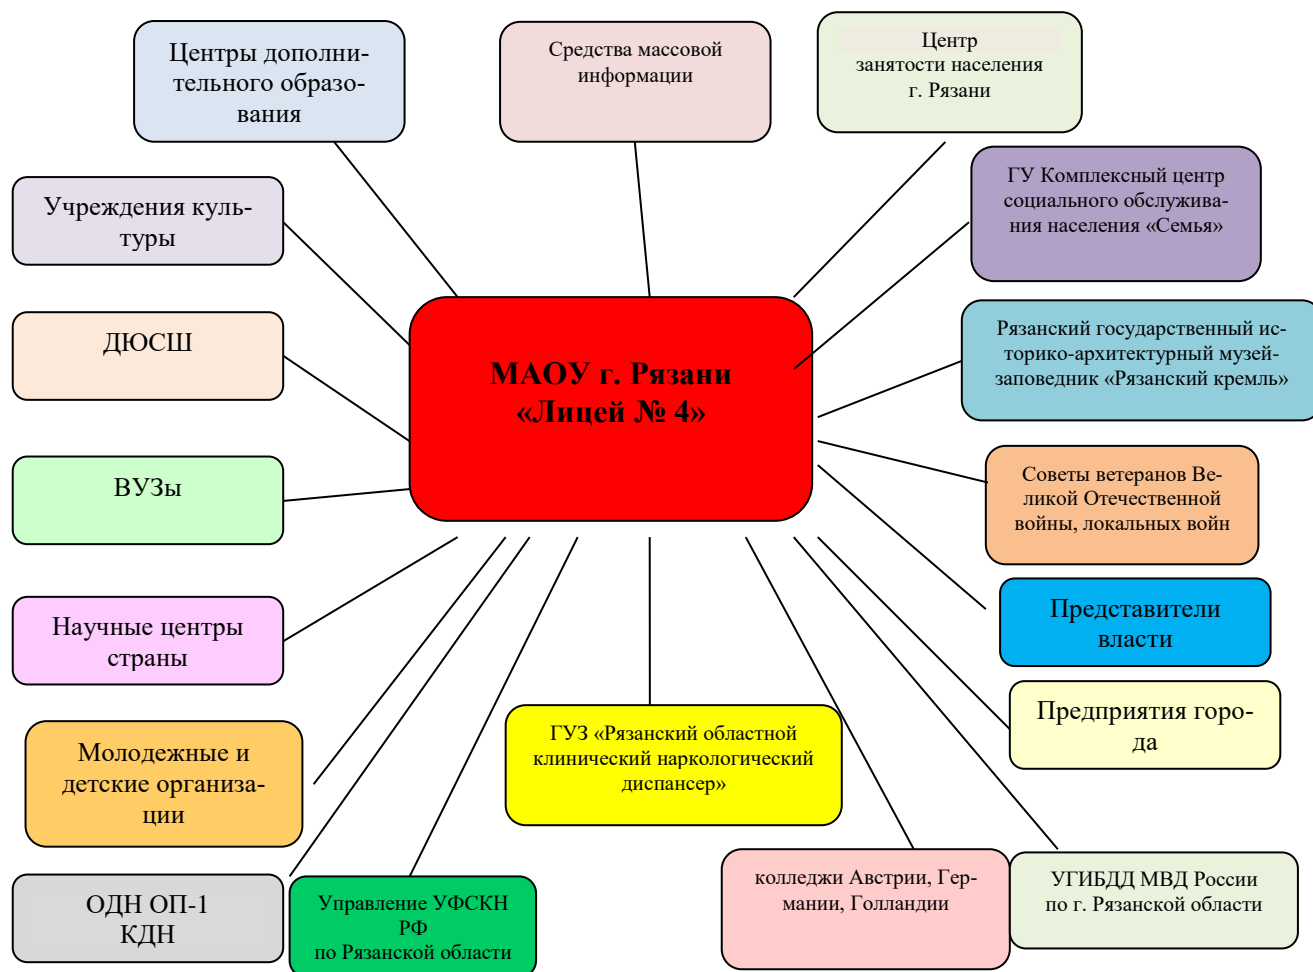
Центры дополнительного образования

Средства массовой информации

Центр занятости населения г. Рязани

Учреждения культуры

ГУ Комплексный центр социального обслуживания населения «Семья»

ДЮСШ

МАОУ г. Рязани «Лицей № 4»

Рязанский государственный историко-архитектурный музей-заповедник «Рязанский кремль»

ВУЗы

Советы ветеранов Великой Отечественной войны, локальных войн

Научные центры страны

Представители власти

Предприятия города

Молодежные и детские организации

ГУЗ «Рязанский областной клинический наркологический диспансер»

ОДН ОП-1 КДН

Управление УФСКН РФ по Рязанской области

колледжи Австрии, Германии, Голландии

УГИБДД МВД России по г. Рязанской области